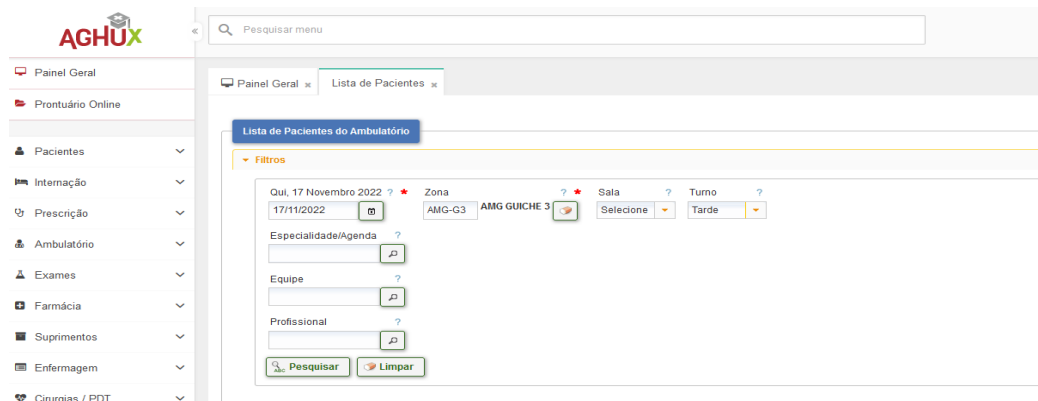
AGHUX

Pesquisar menu

Painel Geral

Prontuário Online

Pacientes

Internação

Prescrição

Ambulatório

Exames

Farmácia

Suprimentos

Enfermagem

Cirurgias / PDT

Painel Geral × | Lista de Pacientes ×

Lista de Pacientes do Ambulatório

Filtros

Qui, 17 Novembro 2022 ? *
17/11/2022

Zona ? *
AMG-G3 AMG GUICHE 3

Sala ?
Selecione

Turno ?
Tarde

Especialidade/Agenda ?

Equipe ?

Profissional ?

Pesquisar | Limpar